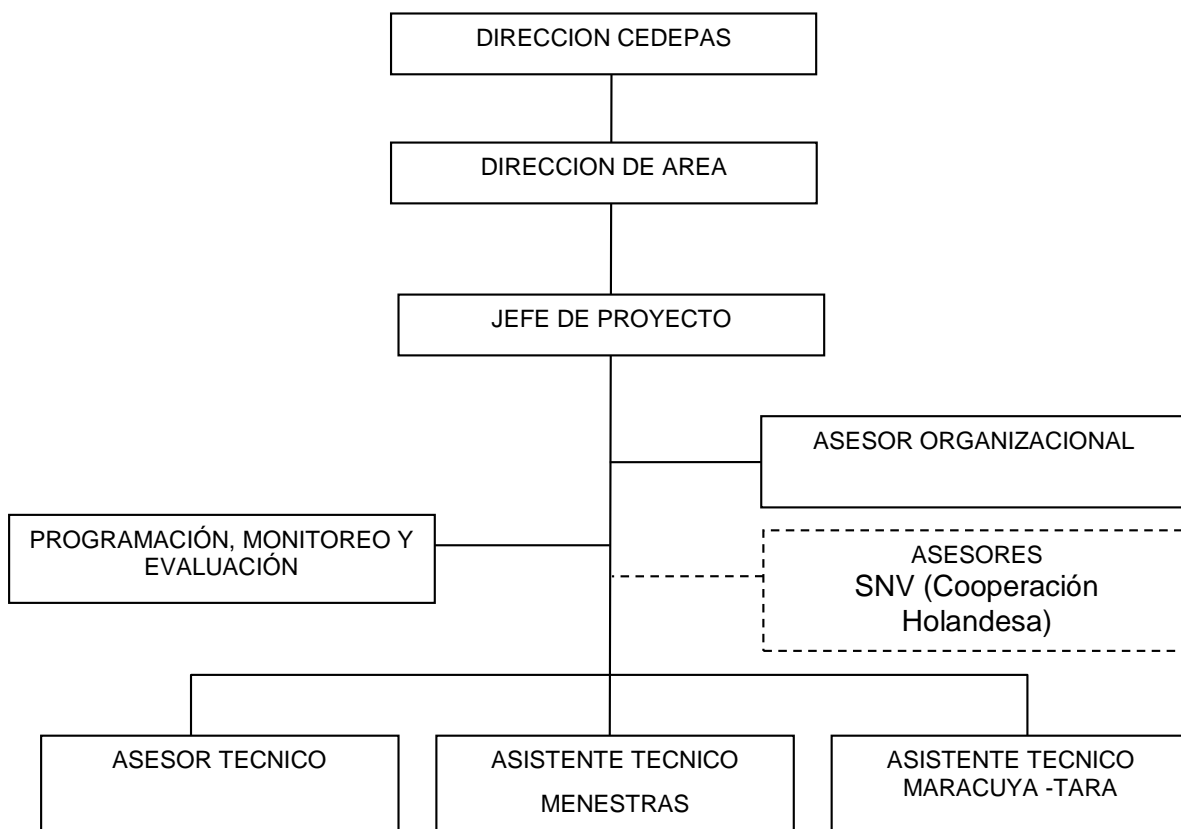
DIRECCION CEDEPAS

DIRECCION DE AREA

JEFE DE PROYECTO

ASESOR ORGANIZACIONAL

PROGRAMACIÓN, MONITOREO Y EVALUACIÓN

ASESORES
SNV (Cooperación Holandesa)

ASESOR TECNICO

ASISTENTE TECNICO
MENESTRAS

ASISTENTE TECNICO
MARACUYA -TARA